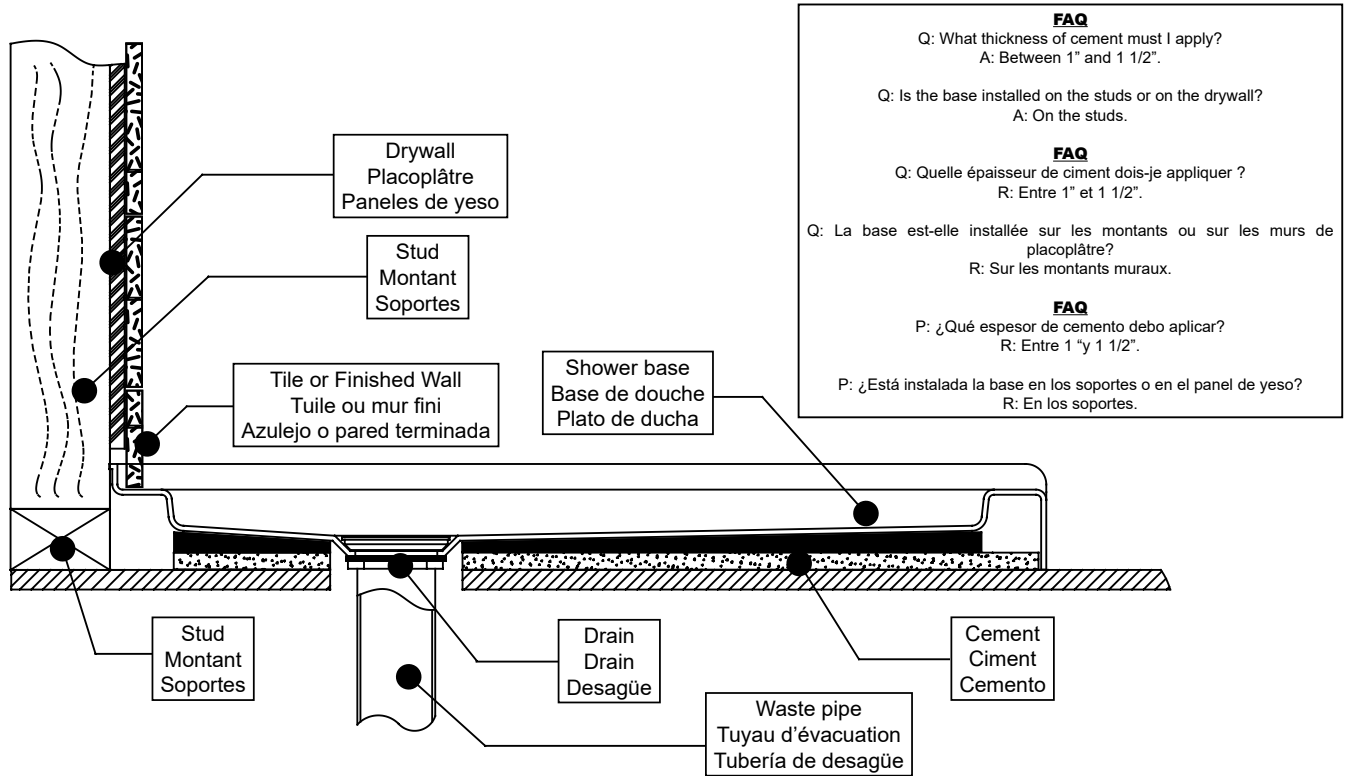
FAQ
Q: What thickness of cement must I apply?
A: Between 1" and 1 1/2".

Q: Is the base installed on the studs or on the drywall?
A: On the studs.

FAQ
Q: Quelle épaisseur de ciment dois-je appliquer ?
R: Entre 1" et 1 1/2".

Q: La base est-elle installée sur les montants ou sur les murs de placoplâtre?
R: Sur les montants muraux.

FAQ
P: ¿Qué espesor de cemento debo aplicar?
R: Entre 1 "y 1 1/2".

P: ¿Está instalada la base en los soportes o en el panel de yeso?
R: En los soportes.

Drywall
Placoplâtre
Paneles de yeso

Stud
Montant
Soportes

Tile or Finished Wall
Tuile ou mur fini
Azulejo o pared terminada

Shower base
Base de douche
Plato de ducha

Stud
Montant
Soportes

Drain
Drain
Desagüe

Cement
Ciment
Cemento

Waste pipe
Tuyau d'évacuation
Tubería de desagüe